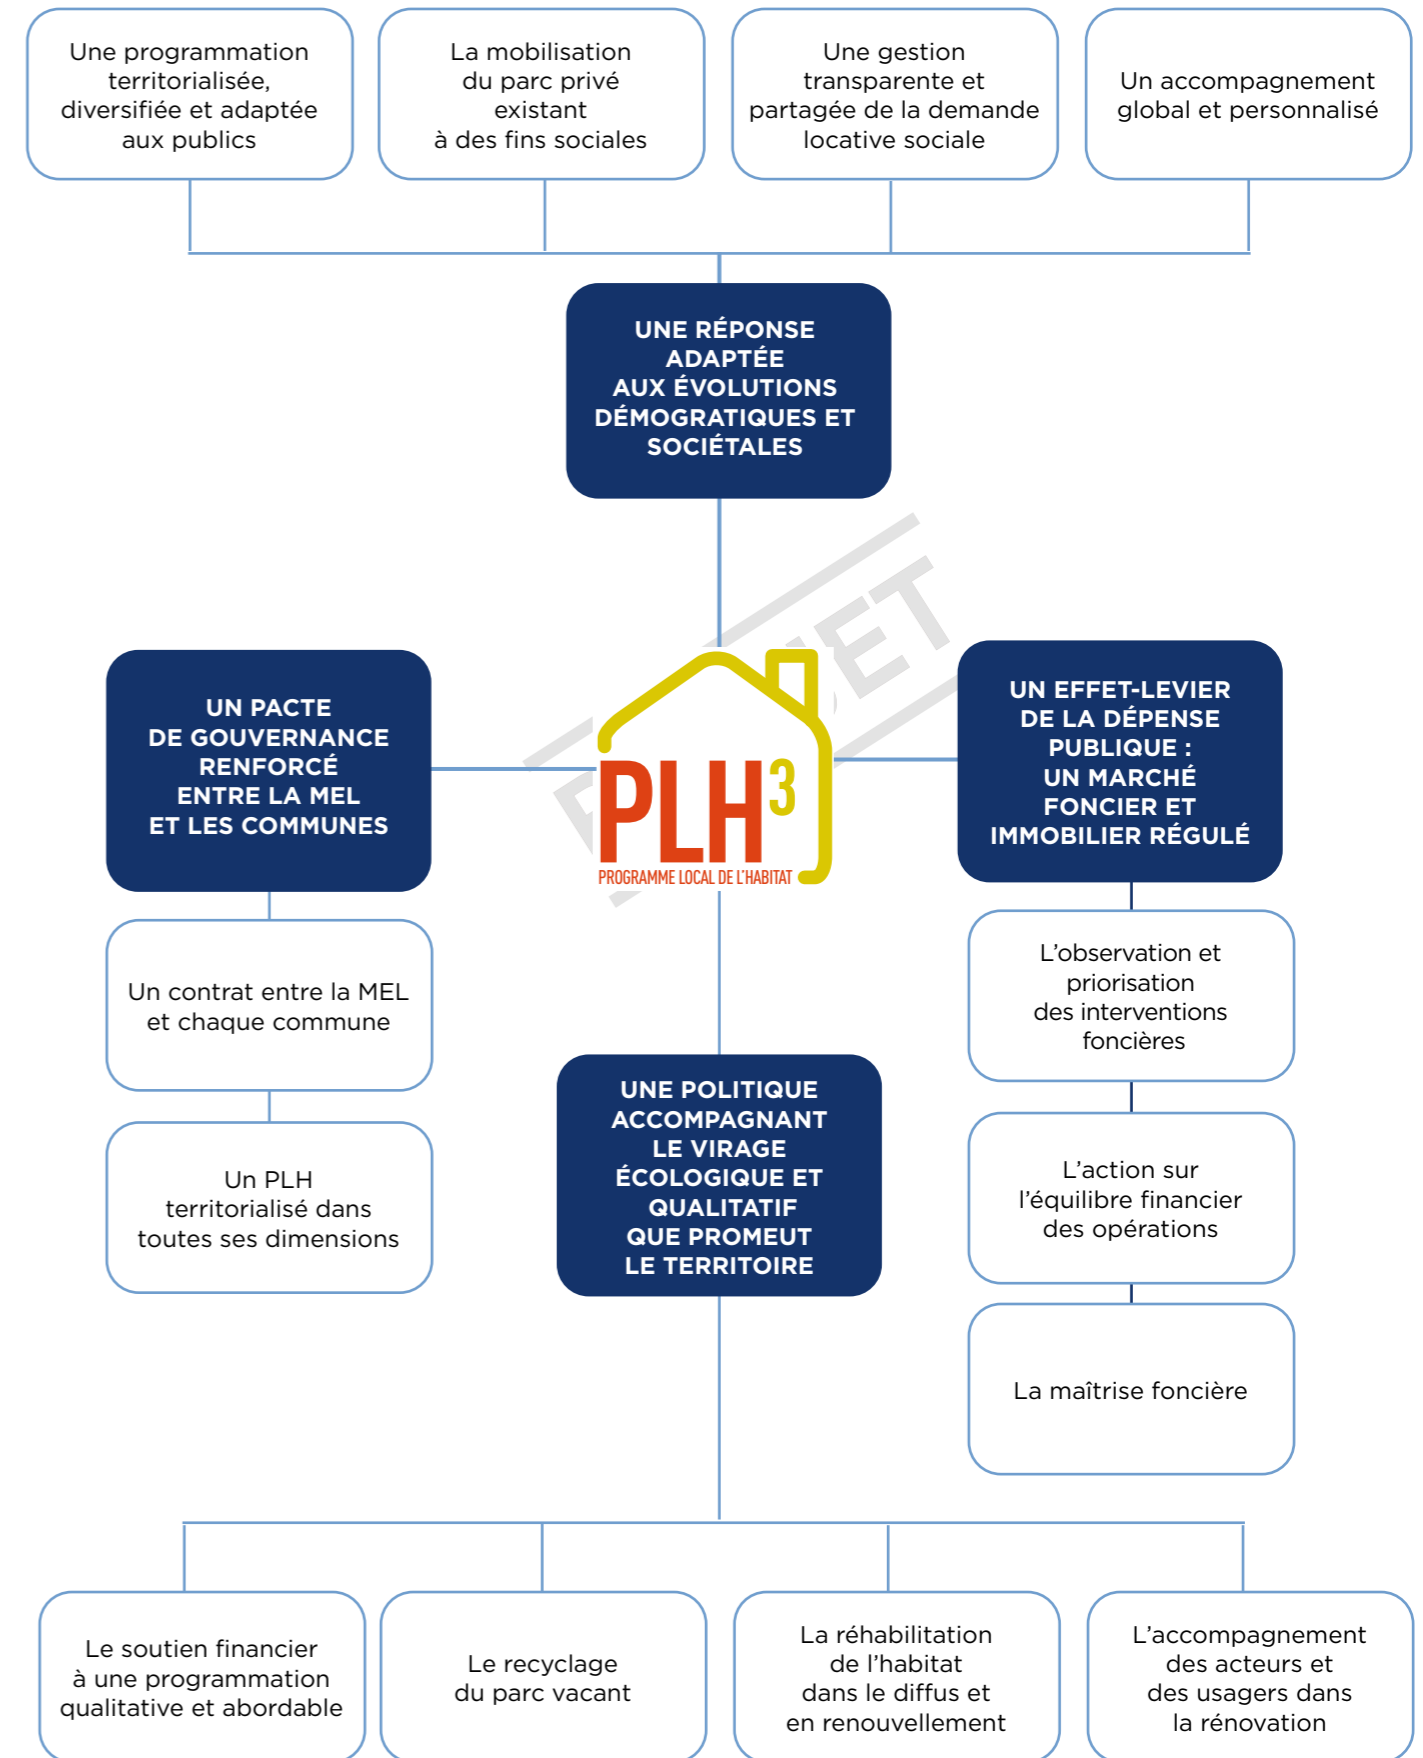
Une programmation territorialisée, diversifiée et adaptée aux publics

La mobilisation du parc privé existant à des fins sociales

Une gestion transparente et partagée de la demande locative sociale

Un accompagnement global et personnalisé

UNE RÉPONSE ADAPTÉE AUX ÉVOLUTIONS DÉMOGRATIQUES ET SOCIÉTALES

UN PACTE DE GOUVERNANCE RENFORCÉ ENTRE LA MEL ET LES COMMUNES

PROJET

PLH$^3$
PROGRAMME LOCAL DE L'HABITAT

UN EFFET-LEVIER DE LA DÉPENSE PUBLIQUE : UN MARCHÉ FONCIER ET IMMOBILIER RÉGULÉ

Un contrat entre la MEL et chaque commune

Un PLH territorialisé dans toutes ses dimensions

UNE POLITIQUE ACCOMPAGNANT LE VIRAGE ÉCOLOGIQUE ET QUALITATIF QUE PROMEUT LE TERRITOIRE

L'observation et priorisation des interventions foncières

L'action sur l'équilibre financier des opérations

La maîtrise foncière

Le soutien financier à une programmation qualitative et abordable

Le recyclage du parc vacant

La réhabilitation de l'habitat dans le diffus et en renouvellement

L'accompagnement des acteurs et des usagers dans la rénovation